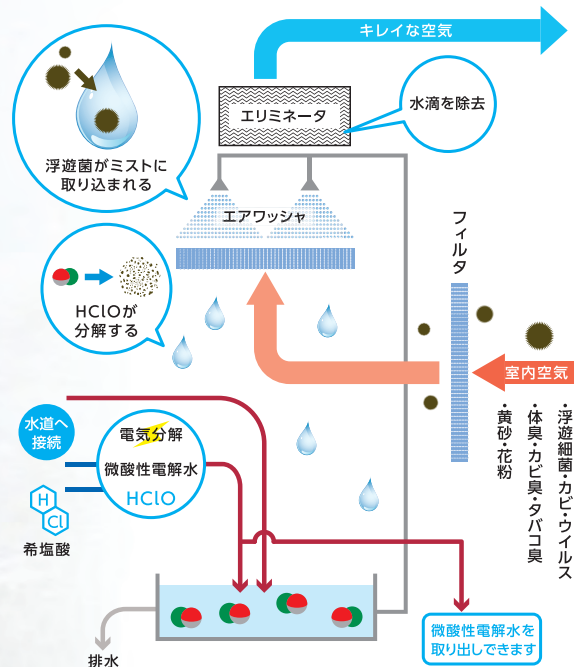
キレイな空気

エリミネータ

水滴を除去

浮遊菌がミストに取り込まれる

エアワッシャ

フィルタ

HClOが分解する

室内空気

・浮遊細菌・カビ・ウイルス
・体臭・カビ臭・タバコ臭
・黄砂・花粉

水道へ接続

電気分解
微酸性電解水
HClO

H
Cl
希塩酸

排水

微酸性電解水を取り出しできます